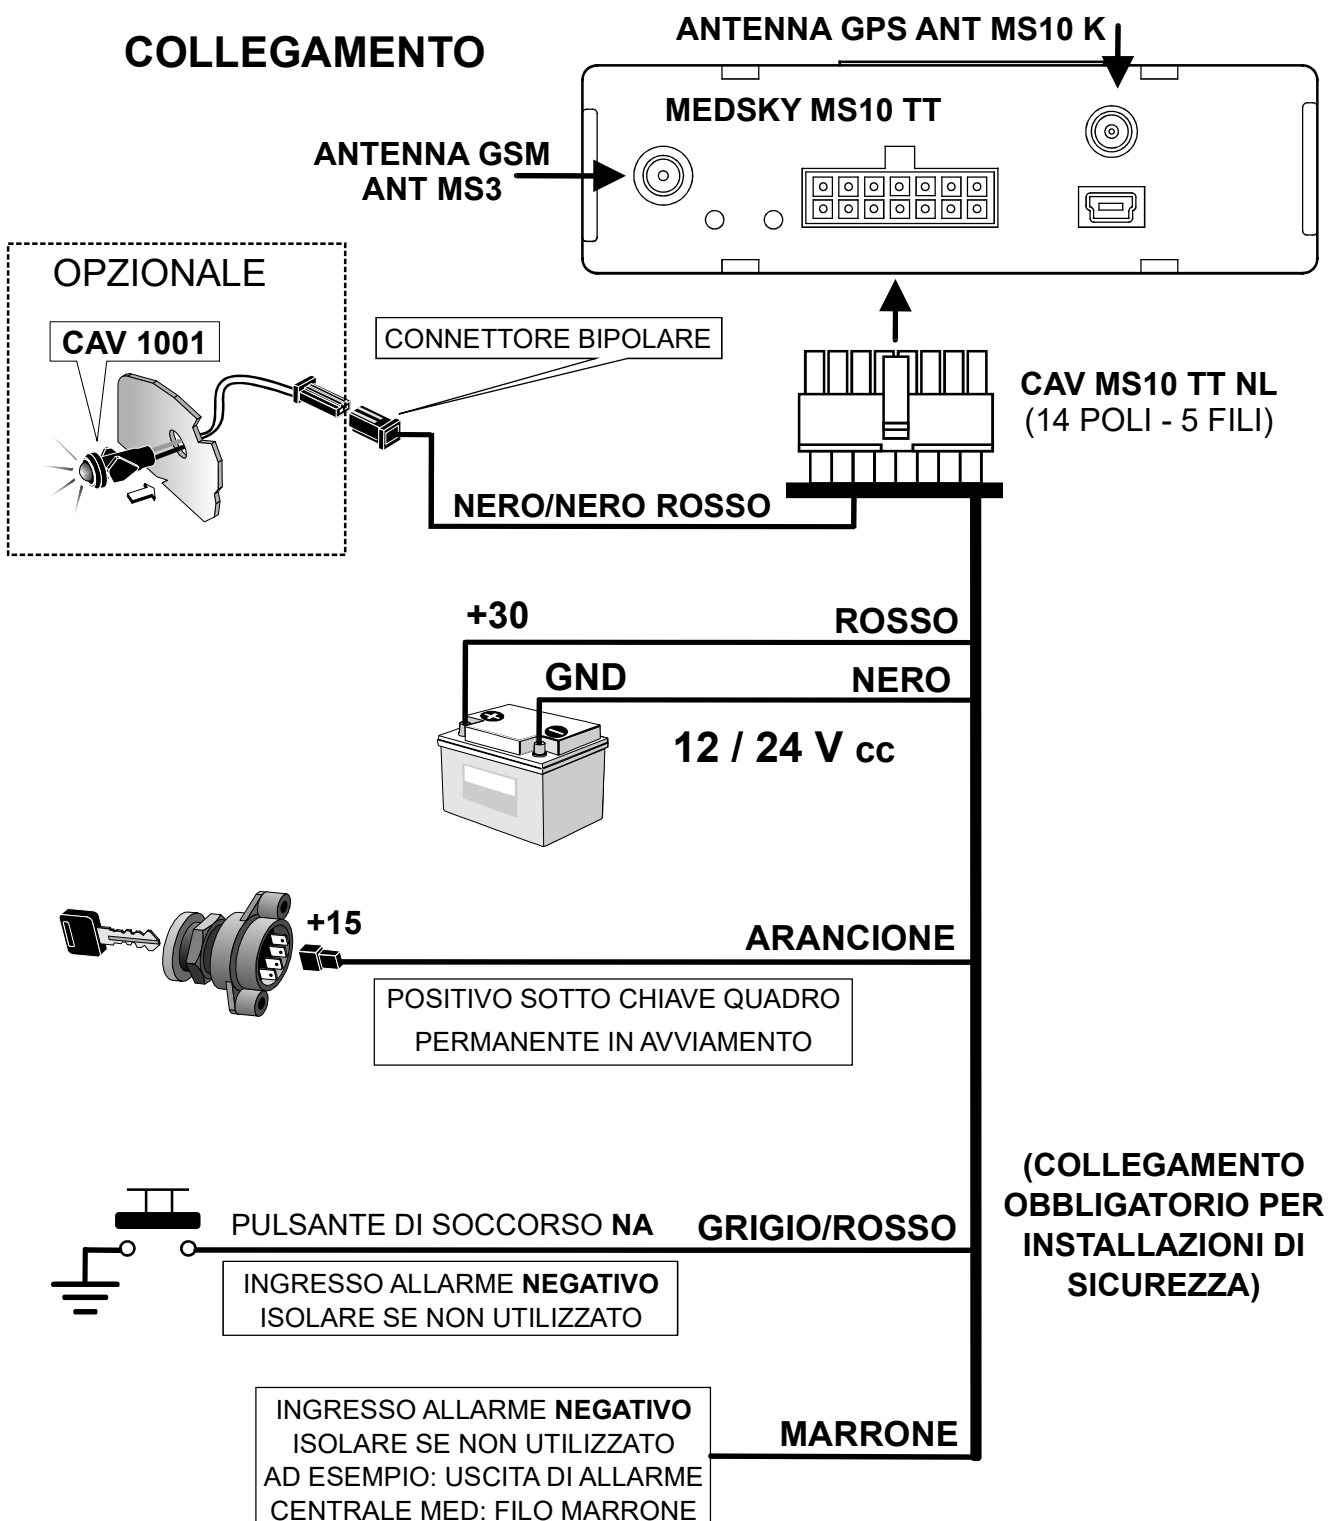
COLLEGAMENTO

ANTENNA GPS ANT MS10 K

MEDSKY MS10 TT

ANTENNA GSM
ANT MS3

OPZIONALE

CAV 1001

CONNETTORE BIPOLARE

CAV MS10 TT NL
(14 POLI - 5 FILI)

NERO/NERO ROSSO

+30

ROSSO

GND

NERO

12 / 24 V cc

+15

ARANCIONE

POSITIVO SOTTO CHIAVE QUADRO
PERMANENTE IN AVVIAMENTO

(COLLEGAMENTO
OBBLIGATORIO PER
INSTALLAZIONI DI
SICUREZZA)

PULSANTE DI SOCCORSO NA

GRIGIO/ROSSO

INGRESSO ALLARME NEGATIVO
ISOLARE SE NON UTILIZZATO

INGRESSO ALLARME NEGATIVO
ISOLARE SE NON UTILIZZATO
AD ESEMPIO: USCITA DI ALLARME
CENTRALE MED: FILO MARRONE

MARRONE